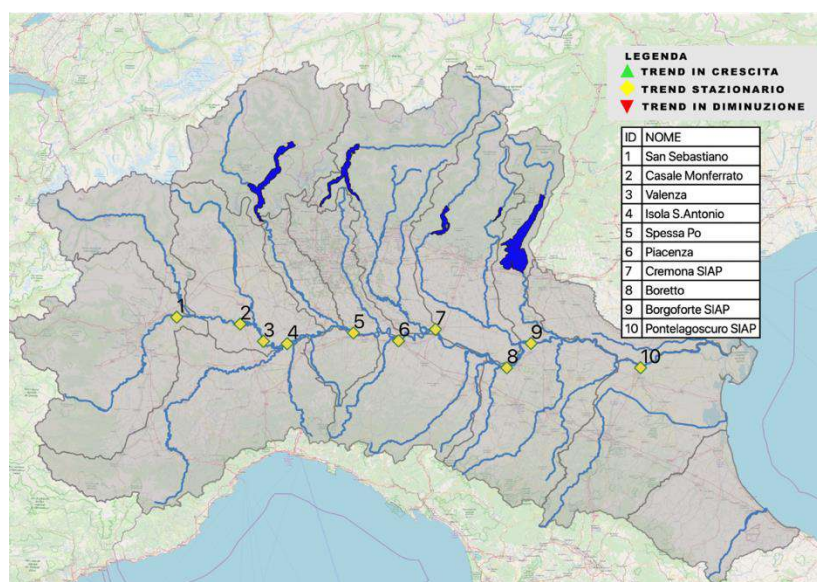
LEGENDA
TREND IN CRESCITA
TREND STAZIONARIO
TREND IN DIMINUZIONE

| ID | NOME |
|---|---|
| 1 | San Sebastiano |
| 2 | Casale Monferrato |
| 3 | Valenza |
| 4 | Isola S.Antonio |
| 5 | Spessa Po |
| 6 | Piacenza |
| 7 | Cremona SIAP |
| 8 | Boretto |
| 9 | Borgoforte SIAP |
| 10 | Pontelagoscuro SIAP |

1
2
3
4
5
6
7
8
9
10